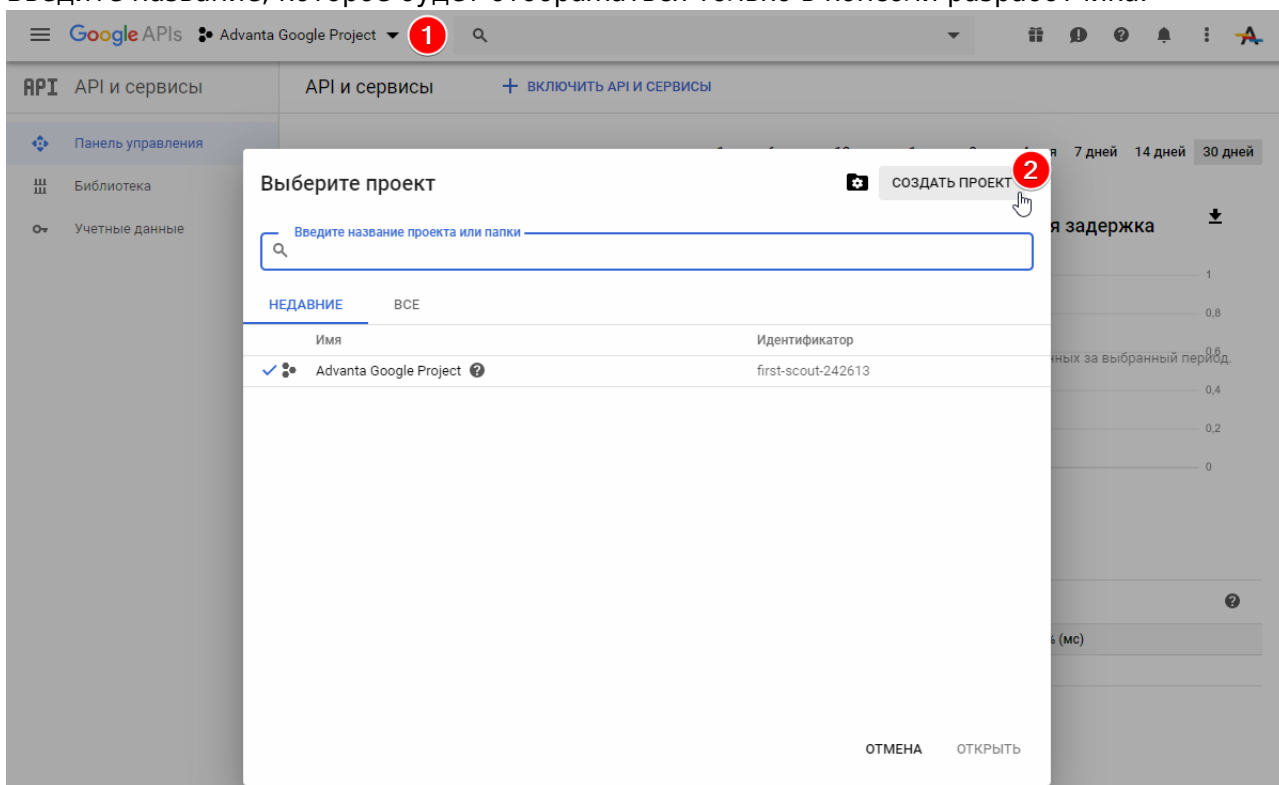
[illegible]

Google APIs Advanta Google Project 1

API API и сервисы

API и сервисы + ВКЛЮЧИТЬ API И СЕРВИСЫ

Панель управления
Библиотека
Учетные данные

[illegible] 7 дней 14 дней 30 дней

Выберите проект СОЗДАТЬ ПРОЕКТ 2

Введите название проекта или папки

НЕДАВНИЕ ВСЕ

| Имя | Идентификатор |
|---|---|
| ✓ Advanta Google Project | first-scout-242613 |

ОТМЕНА ОТКРЫТЬ

я задержка

1
0,8
0,6
ных за выбранный период.
0,4
0,2
0

(мс)